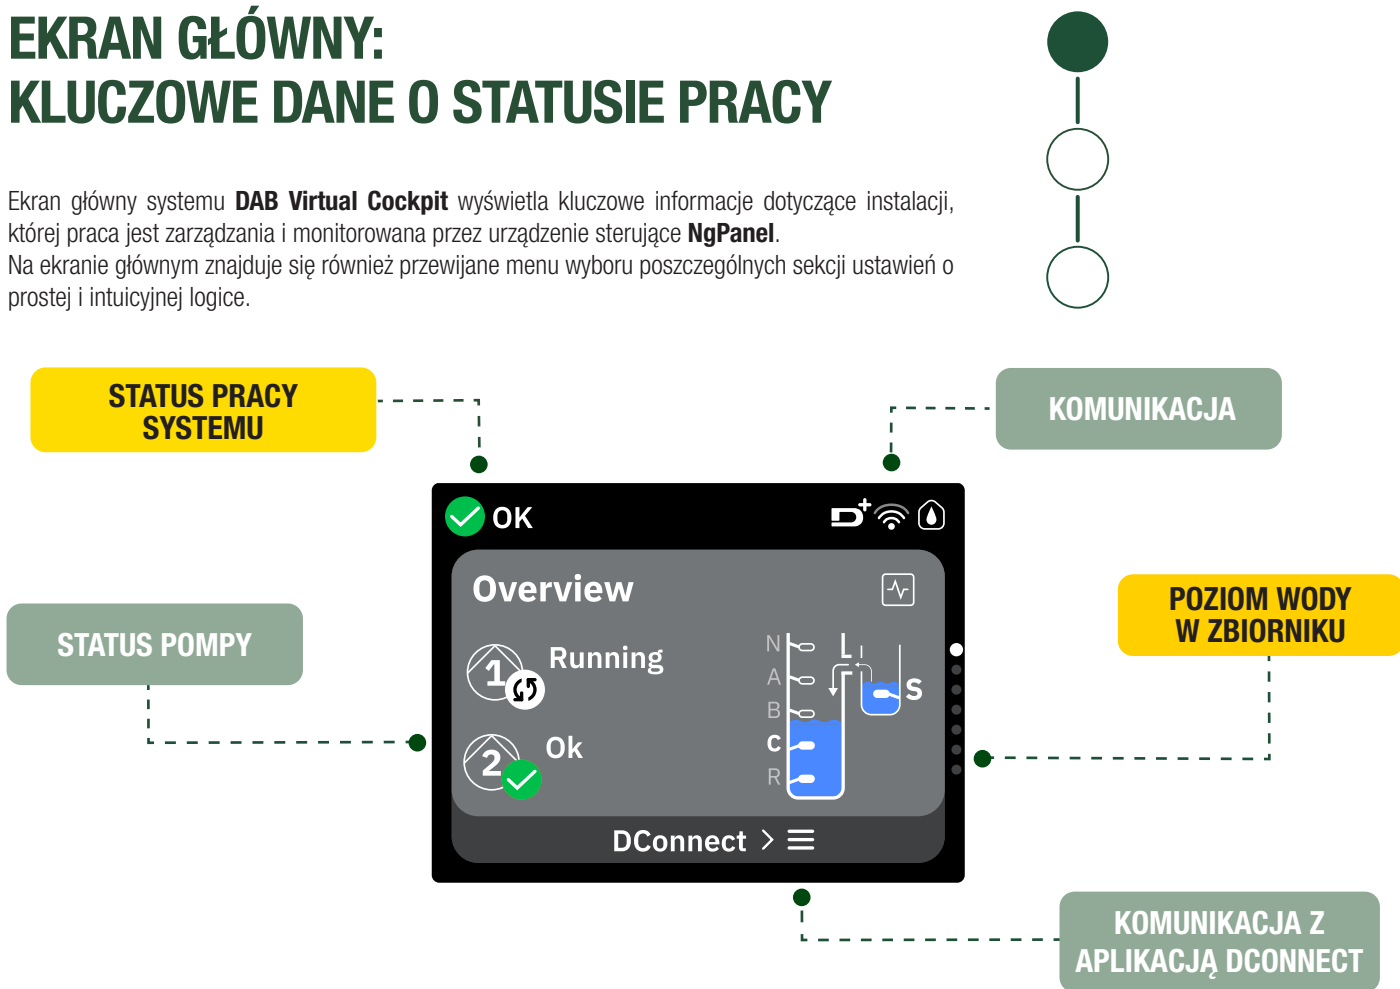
EKRAN GŁÓWNY:
KLUCZOWE DANE O STATUSIE PRACY

Ekran główny systemu **DAB Virtual Cockpit** wyświetla kluczowe informacje dotyczące instalacji, której praca jest zarządzania i monitorowana przez urządzenie sterujące **NgPanel**.
Na ekranie głównym znajduje się również przewijane menu wyboru poszczególnych sekcji ustawień o prostej i intuicyjnej logice.

STATUS PRACY SYSTEMU

KOMUNIKACJA

OK

Overview

1 Running

2 Ok

N
A
B
C
R
L
S

DConnect >

STATUS POMPY

POZIOM WODY W ZBIORNIKU

KOMUNIKACJA Z APLIKACJĄ DCONNECT